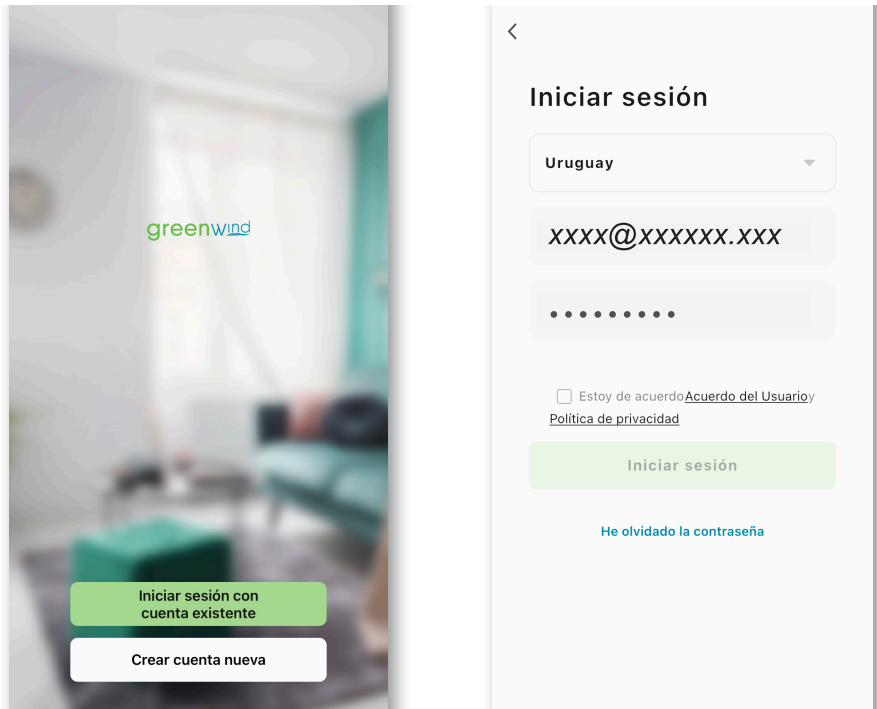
greenwind

Iniciar sesión con cuenta existente

Crear cuenta nueva

<

Iniciar sesión

Uruguay

xxxx@xxxxxx.xxx

•••••••••

Estoy de acuerdoAcuerdo del Usuarioy Política de privacidad

Iniciar sesión

He olvidado la contraseña